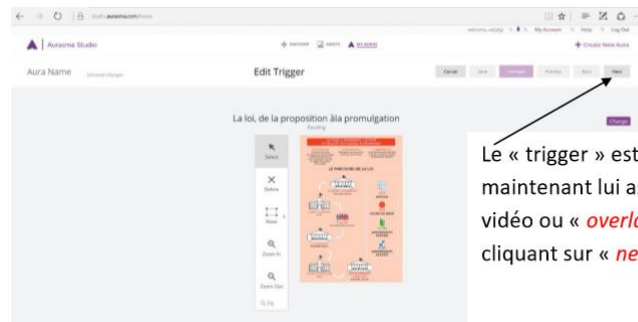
studio.aurasma.com/home

Aurasma Studio

welcome, valjidy | My Account | Help | Log Out

+ Create New Aura

Aura Name Unsaved changes

Edit Trigger

Cancel Save Next

La loi, de la proposition àla promulgation
Pending

Change

Select

Delete

Move

Zoom In

Zoom Out

Fit

LE PARCOURS DE LA LOI

Le « trigger » est
maintenant lui a
vidéo ou « overl
cliquant sur « ne